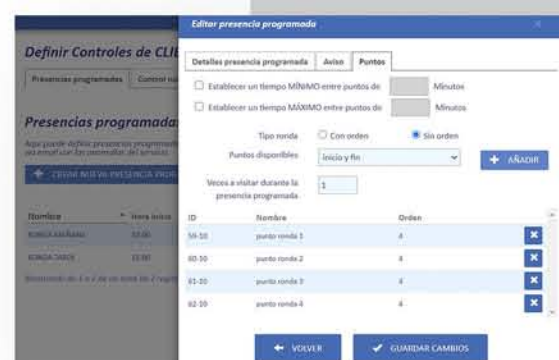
Definir Controles de CLI

Presencias programadas | Control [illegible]

Presencias programadas

Aquí puede definir presencias programadas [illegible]

+ CREAR NUEVA PRESENCIA PROG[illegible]

| Nombre | Hora inicio |
|---|---|
| RONDA MAÑANA | 12:00 |
| RONDA TARDE | 15:00 |

Mostrando de 1 a 2 de un total de 2 registros

Editar presencia programada

Detalles presencia programada | Aviso | Puntos

☐ Establecer un tiempo MÍNIMO entre puntos de Minutos

☐ Establecer un tiempo MÁXIMO entre puntos de Minutos

Tipo ronda ○ Con orden ● Sin orden

Puntos disponibles Inicio y fin

+ AÑADIR

Veces a visitar durante la presencia programada 1

| ID | Nombre | Orden |
|---|---|---|
| 59-10 | punto ronda 1 | 4 |
| 60-10 | punto ronda 2 | 4 |
| 61-10 | punto ronda 3 | 4 |
| 62-10 | punto ronda 4 | 4 |

← VOLVER

✔ GUARDAR CAMBIOS